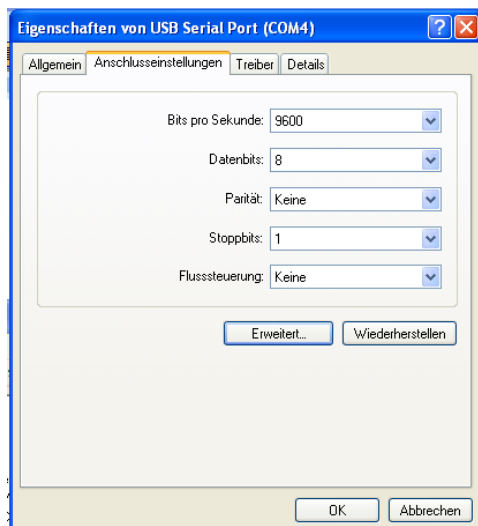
Eigenschaften von USB Serial Port (COM4)

Allgemein | Anschlusseinstellungen | Treiber | Details

Bits pro Sekunde: 9600

Datenbits: 8

Parität: Keine

Stoppbits: 1

Flusssteuerung: Keine

Erweitert...

Wiederherstellen

OK

Abbrechen